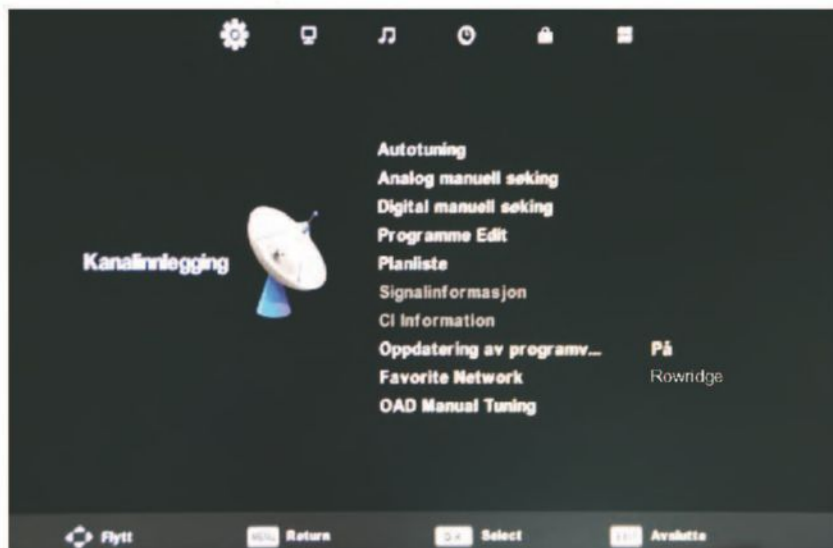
Kanalinnlegging

Autotuning
Analog manuell søking
Digital manuell søking
Programme Edit
Planliste
Signalinformasjon
CI Information
Oppdatering av programv... På
Favorite Network Rowridge
OAD Manual Tuning

Flytt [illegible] Return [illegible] Select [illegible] Avslutte